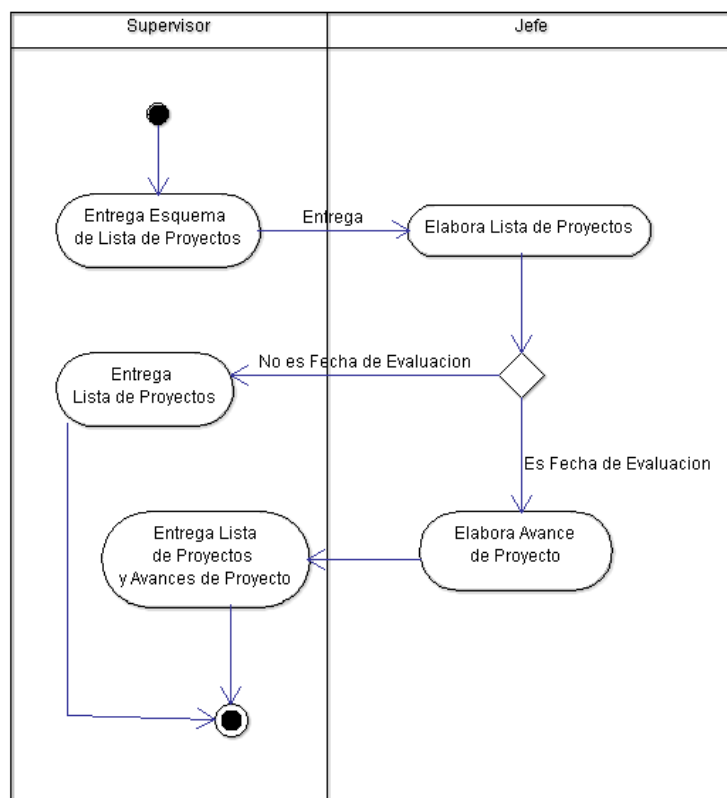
| Supervisor | Jefe |
|---|---|

Entrega Esquema de Lista de Proyectos

Entrega

Elabora Lista de Proyectos

No es Fecha de Evaluacion

Entrega Lista de Proyectos

Es Fecha de Evaluacion

Entrega Lista de Proyectos y Avances de Proyecto

Elabora Avance de Proyecto